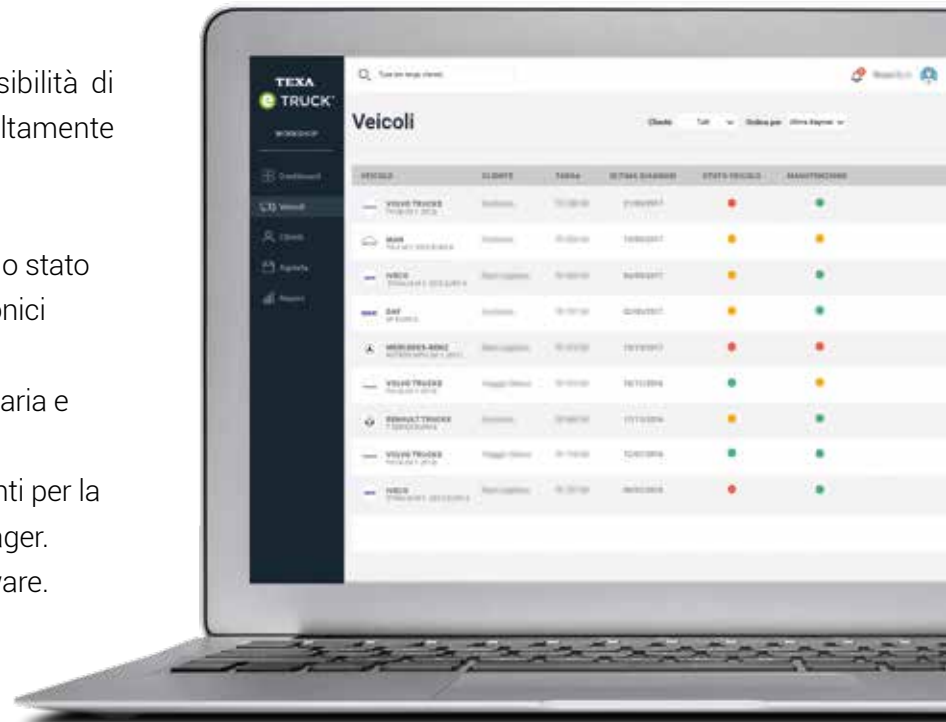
sibilità di
ltamente

o stato
onici

aria e

nti per la
ger.
are.

TEXA
e TRUCK
WORKSHOP

Dashboard
Veicoli
Clienti
Agenda
Report

Veicoli

Cliente Tutti Ordina per Ultima diagnosi

| VEICOLO | CLIENTE | TARGA | ULTIMA DIAGNOSI | STATO VEICOLO | MANUTENZIONE |
|---|---|---|---|---|---|
| VOLVO TRUCKS | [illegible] | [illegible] | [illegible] | | |
| MAN | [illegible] | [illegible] | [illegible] | | |
| IVECO | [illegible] | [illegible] | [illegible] | | |
| DAF | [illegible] | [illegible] | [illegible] | | |
| MERCEDES-BENZ | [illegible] | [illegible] | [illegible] | | |
| VOLVO TRUCKS | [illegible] | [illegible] | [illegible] | | |
| RENAULT TRUCKS | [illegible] | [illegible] | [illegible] | | |
| VOLVO TRUCKS | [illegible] | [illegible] | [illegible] | | |
| IVECO | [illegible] | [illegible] | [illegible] | | |